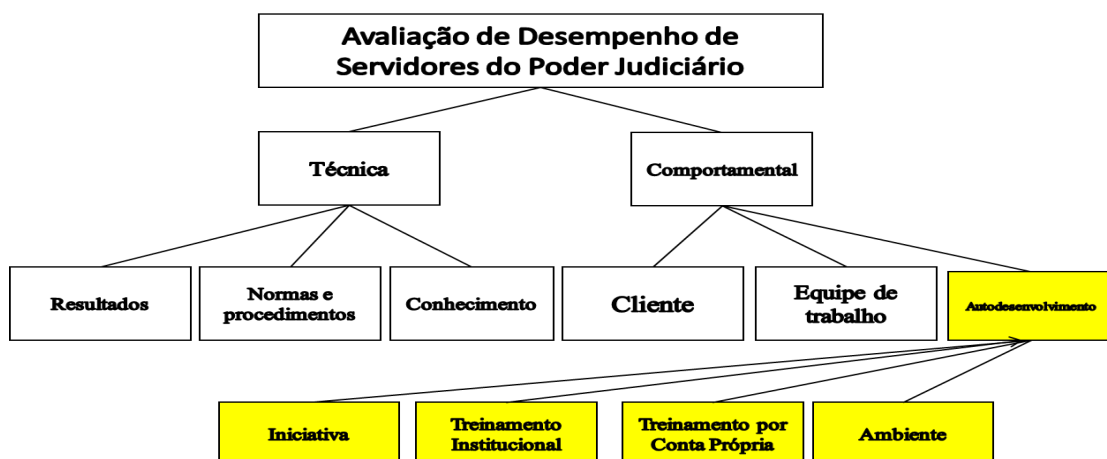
Avaliação de Desempenho de Servidores do Poder Judiciário

Técnica

Comportamental

Resultados

Normas e procedimentos

Conhecimento

Cliente

Equipe de trabalho

Autodesenvolvimento

Iniciativa

Treinamento Institucional

Treinamento por Conta Própria

Ambiente